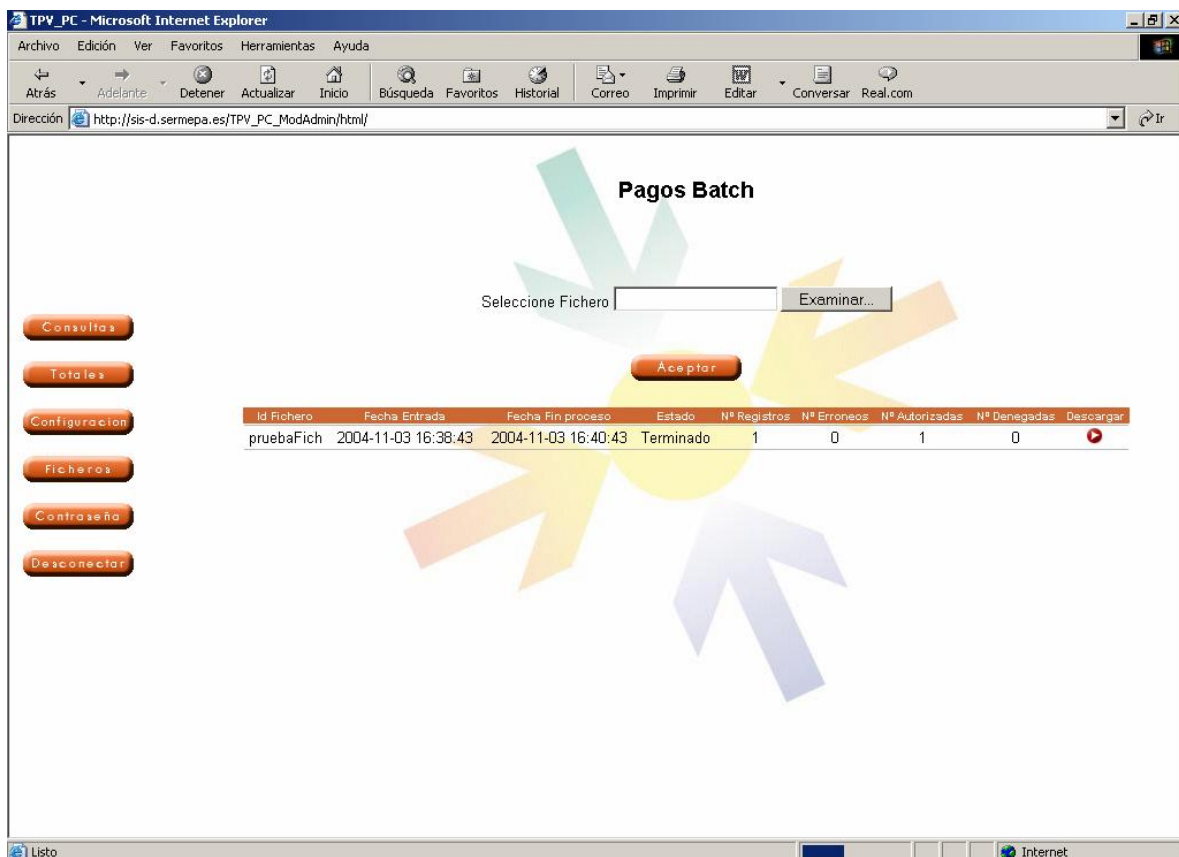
TPV_PC - Microsoft Internet Explorer

Archivo Edición Ver Favoritos Herramientas Ayuda

Atrás Adelante Detener Actualizar Inicio Búsqueda Favoritos Historial Correo Imprimir Editar Conversar Real.com

Dirección http://sis-d.sermepa.es/TPV_PC_ModAdmin/html/ Ir

Pagos Batch

Seleccione Fichero Examinar...

Aceptar

Consultas

Totales

Configuracion

Ficheros

Contraseña

Desconectar

| Id Fichero | Fecha Entrada | Fecha Fin proceso | Estado | Nº Registros | Nº Erroneos | Nº Autorizadas | Nº Denegadas | Descargar |
|---|---|---|---|---|---|---|---|---|
| pruebaFich | 2004-11-03 16:38:43 | 2004-11-03 16:40:43 | Terminado | 1 | 0 | 1 | 0 | |

Listo

Internet